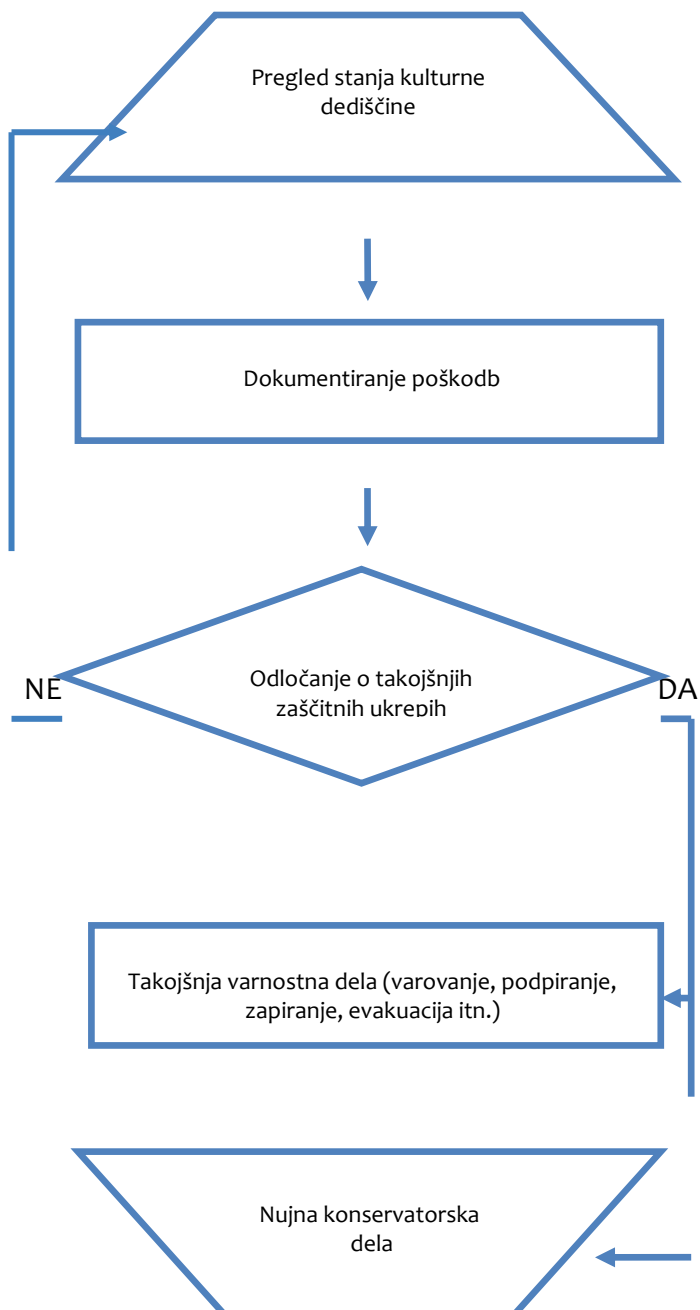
Pregled stanja kulturne dediščine

Dokumentiranje poškodb

NE

Odločanje o takojšnjih zaščitnih ukrepih

DA

Takojšnja varnostna dela (varovanje, podpiranje, zapiranje, evakuacija itn.)

Nujna konservatorska dela